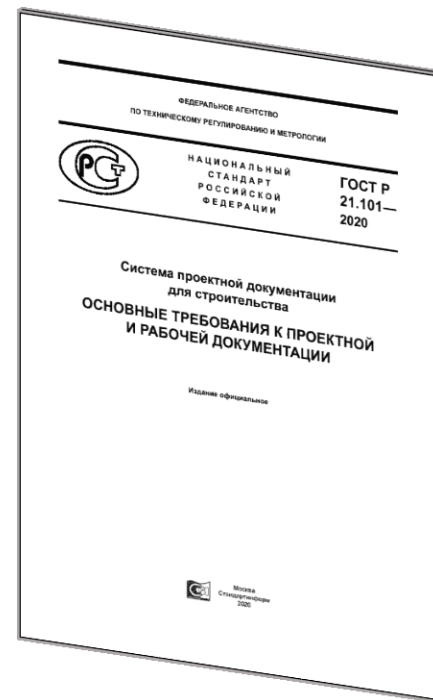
ФЕДЕРАЛЬНОЕ АГЕНТСТВО
ПО ТЕХНИЧЕСКОМУ РЕГУЛИРОВАНИЮ И МЕТРОЛОГИИ

РСТ

НАЦИОНАЛЬНЫЙ
СТАНДАРТ
РОССИЙСКОЙ
ФЕДЕРАЦИИ

ГОСТ Р
21.101—
2020

Система проектной документации
для строительства
ОСНОВНЫЕ ТРЕБОВАНИЯ К ПРОЕКТНОЙ
И РАБОЧЕЙ ДОКУМЕНТАЦИИ

Издание официальное

Москва
Стандартинформ
2020